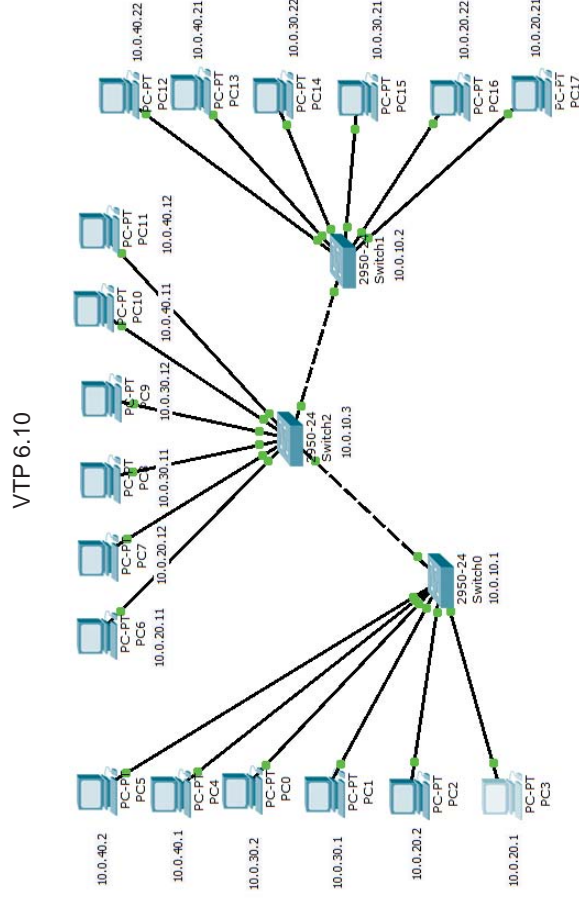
VTP 6.10

10.0.40.22
PC-PT
PC12

10.0.40.21
PC-PT
PC13

10.0.30.22
PC-PT
PC14

10.0.30.21
PC-PT
PC15

10.0.20.22
PC-PT
PC16

10.0.20.21
PC-PT
PC17

2950-24
Switch1
10.0.10.2

PC-PT
PC11
10.0.40.12

PC-PT
PC10
10.0.40.11

PC-PT
PC9
10.0.30.12

PC-PT
PC8
10.0.30.11

PC-PT
PC7
10.0.20.12

PC-PT
PC6
10.0.20.11

2950-24
Switch2
10.0.10.3

2950-24
Switch0
10.0.10.1

PC-PT
PC5
10.0.40.2

PC-PT
PC4
10.0.40.1

PC-PT
PC0
10.0.30.2

PC-PT
PC1
10.0.30.1

PC-PT
PC2
10.0.20.2

PC-PT
PC3
10.0.20.1